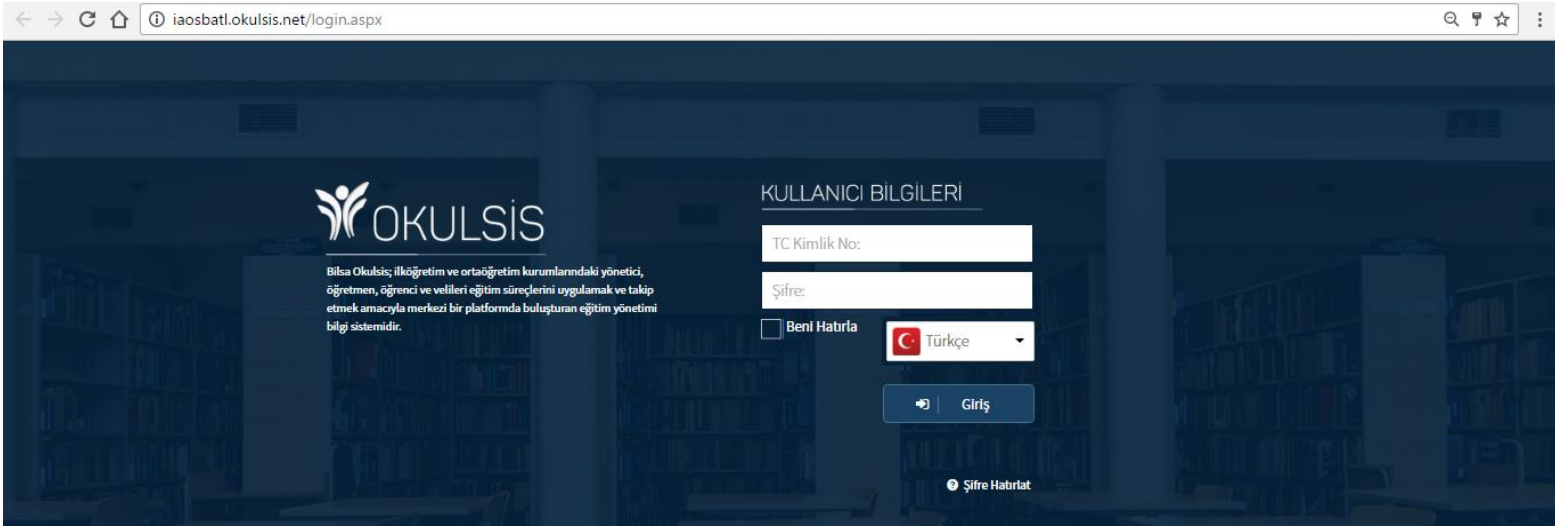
iaosbatl.okulsis.net/login.aspx

OKULSİS

Bilsa Okulsis; ilköğretim ve ortaöğretim kurumlarındaki yönetici, öğretmen, öğrenci ve velileri eğitim süreçlerini uygulamak ve takip etmek amacıyla merkezi bir platformda buluşturan eğitim yönetimi bilgi sistemidir.

KULLANICI BİLGİLERİ

TC Kimlik No:

Şifre:

Beni Hatırla

Türkçe

Giriş

Şifre Hatırlat